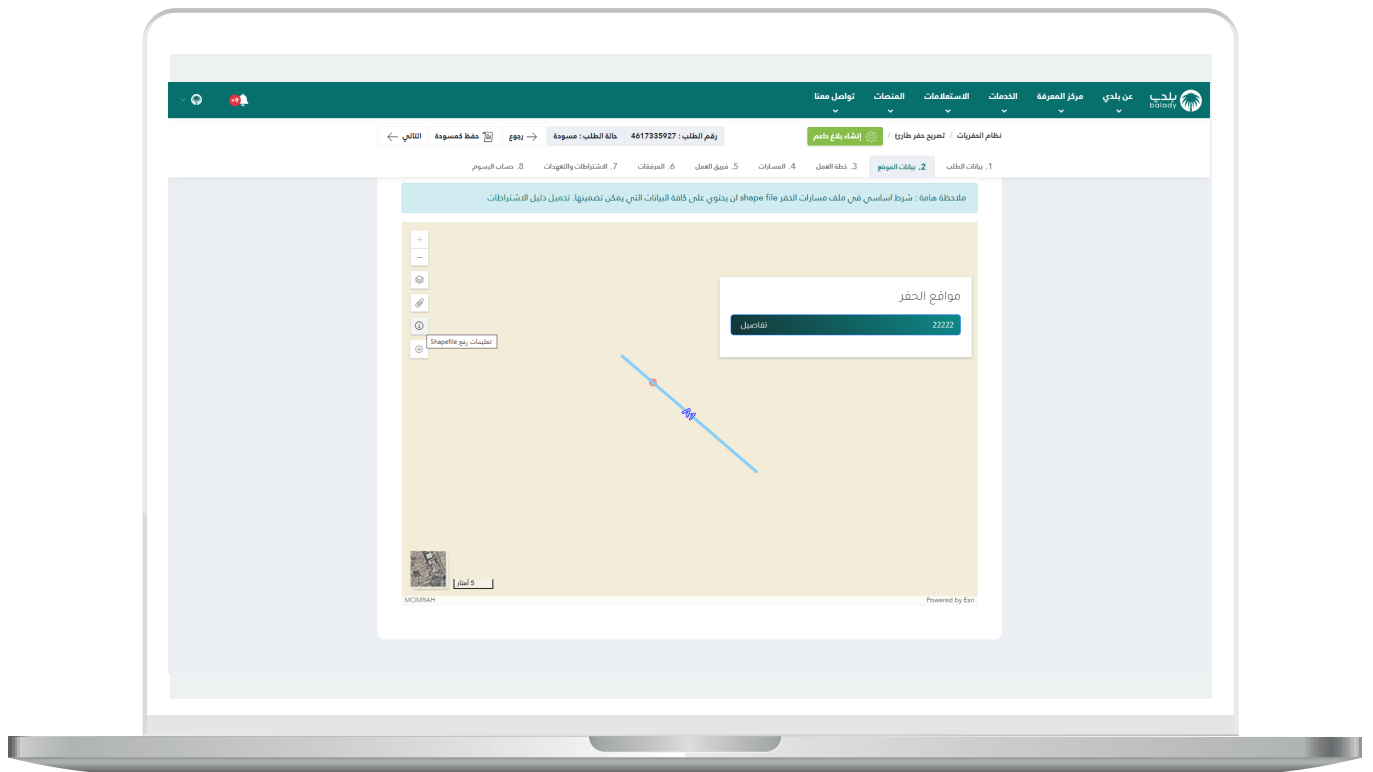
بلدي balady
عن بلدي
مركز المعرفة
الخدمات
الاستعلامات
المنصات
تواصل معنا
+9

نظام الحفريات / تصريح حفر طارئ /
إنشاء بلاغ دائم
رقم الطلب : 4617335927
حالة الطلب : مسودة
رجوع
حفظ كمسودة
التالي

1. بيانات الطلب
2. بيانات الموقع
3. خطة العمل
4. المسارات
5. فريق العمل
6. المرفقات
7. الاشتراطات والتعهدات
8. حساب الرسوم

ملاحظة هامة : شرط اساسي في ملف مسارات الحفر shape file ان يحتوي على كافة البيانات التي يمكن تضمينها. تحميل دليل الاشتراطات

+
−
تعليمات رفع Shapefile

مواقع الحفر
22222
تفاصيل

5 أمتار
MOMRAH
Powered by Esri